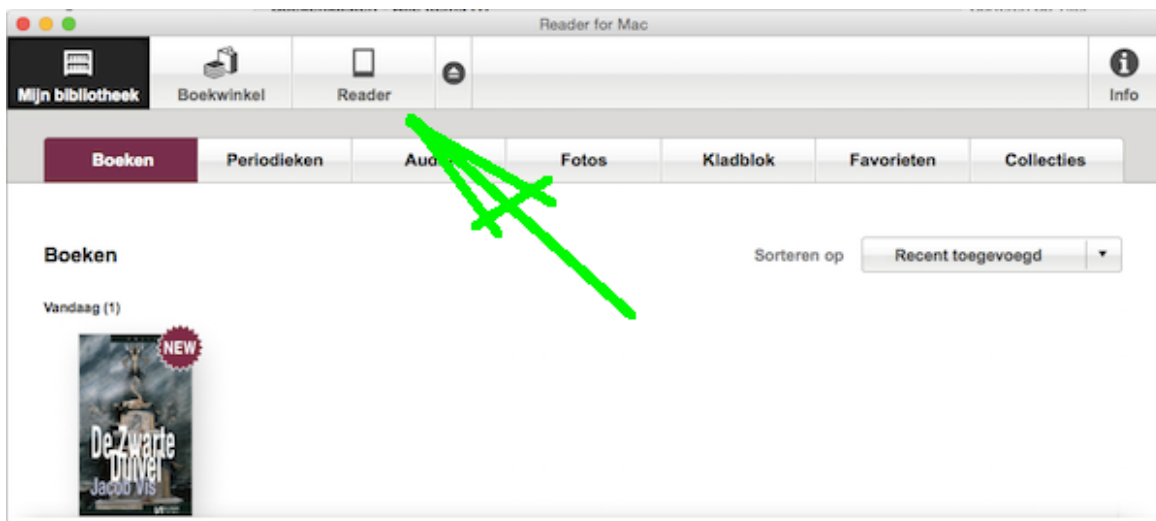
Reader for Mac

Mijn bibliotheek
Boekwinkel
Reader
Info

Boeken
Periodieken
Aud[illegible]
Fotos
Kladblok
Favorieten
Collecties

Boeken

Sorteren op
Recent toegevoegd

Vandaag (1)

NEW

De Zwarte Duivel
Jacob Vis